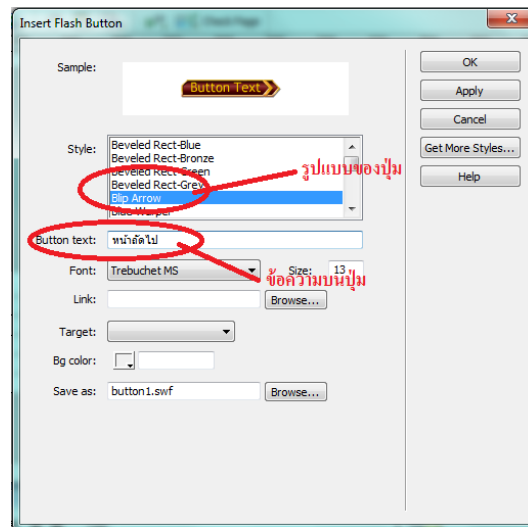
Insert Flash Button

Sample:
Button Text

Style:
Beveled Rect-Blue
Beveled Rect-Bronze
Beveled Rect-Green
Beveled Rect-Grey
Blip Arrow
Blue Warper

รูปแบบของปุ่ม

Button text: หน้าถัดไป

Font: Trebuchet MS
Size: 13

ข้อความบนปุ่ม

Link:
Browse...

Target:

Bg color:

Save as: button1.swf
Browse...

OK
Apply
Cancel
Get More Styles...
Help